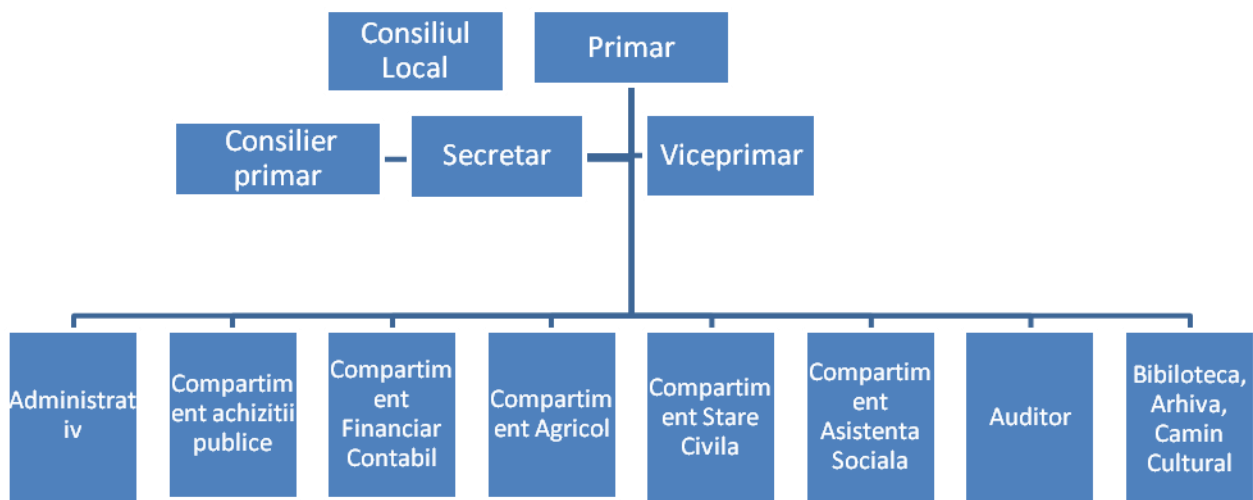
Consiliul Local

Primar

Consilier primar

Secretar

Viceprimar

Administrativ

Compartiment achizitii publice

Compartiment Financiar Contabil

Compartiment Agricol

Compartiment Stare Civila

Compartiment Asistenta Sociala

Auditor

Bibiloteca, Arhiva, Camin Cultural